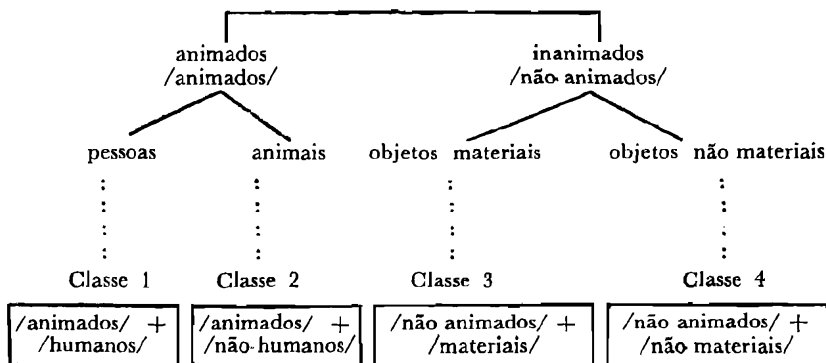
animados
/animados/

inanimados
/não animados/

pessoas

animais

objetos materiais

objetos não materiais

Classe 1

Classe 2

Classe 3

Classe 4

/animados/ +
/humanos/

/animados/ +
/não humanos/

/não animados/ +
/materiais/

/não animados/ +
/não materiais/